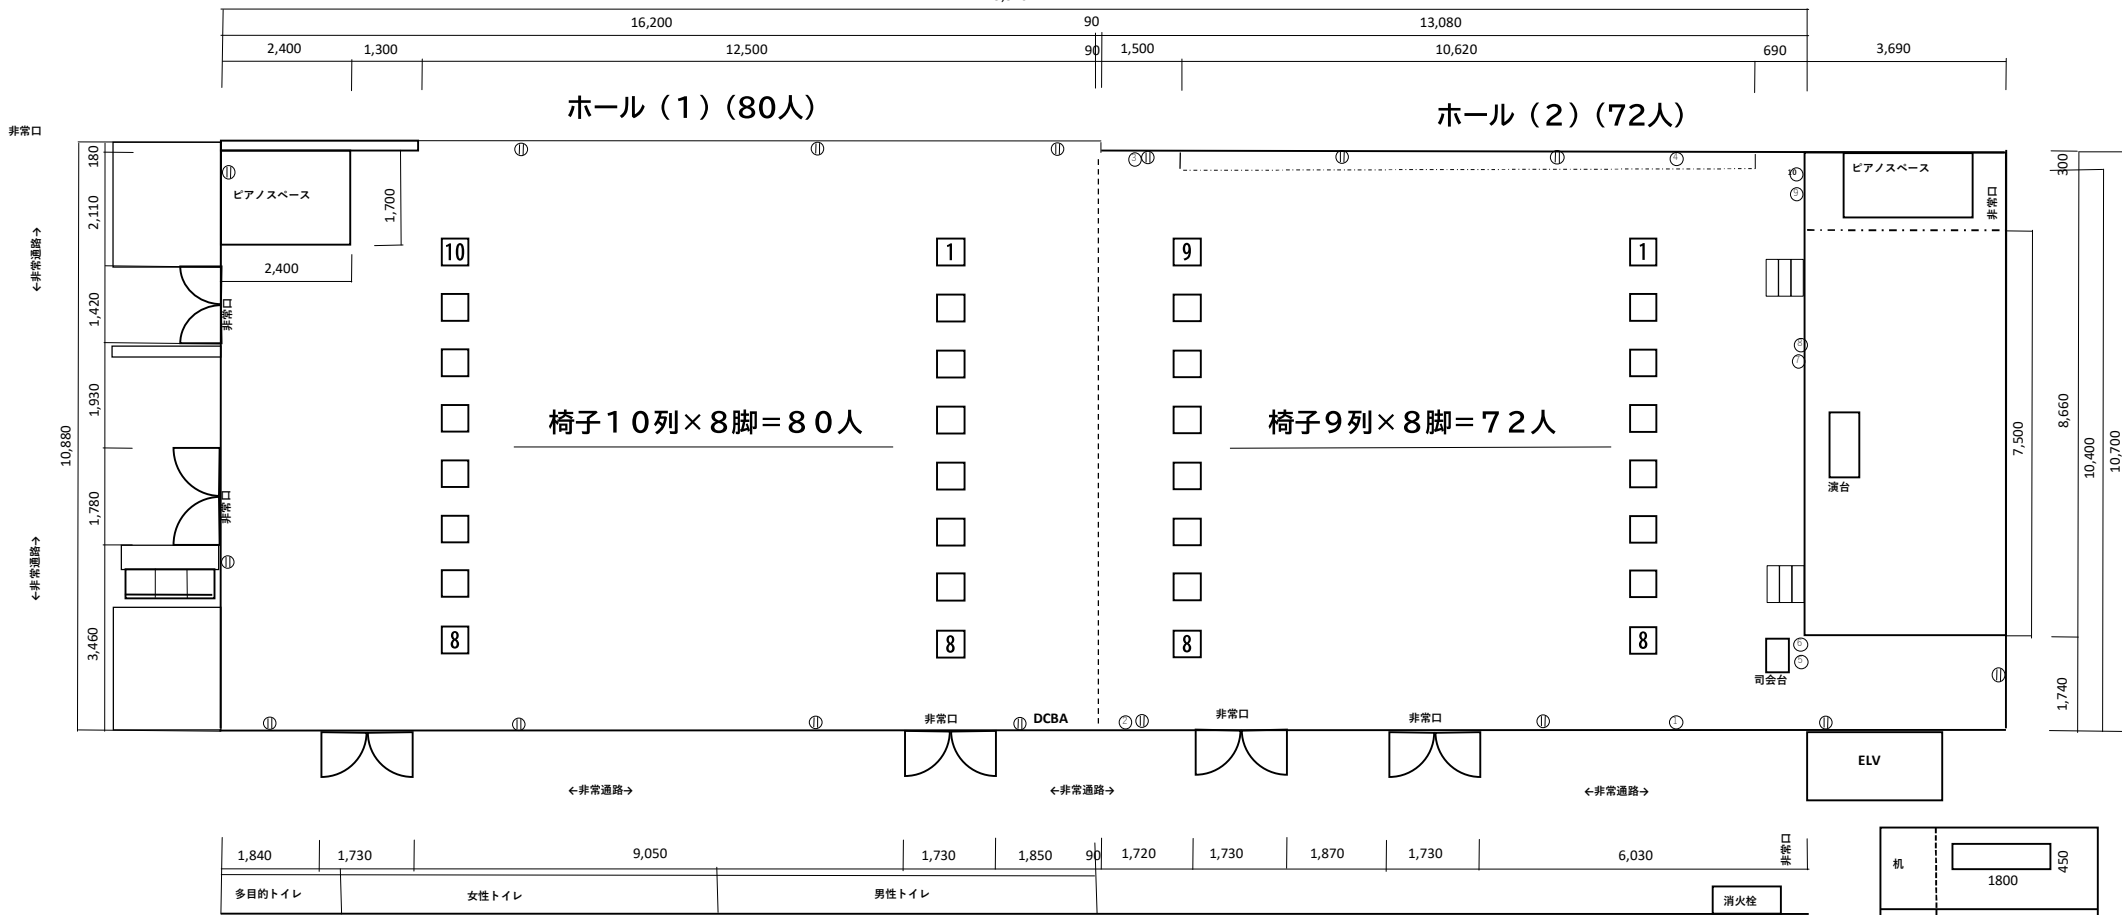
16,200
90
13,080
2,400
1,300
12,500
90
1,500
10,620
690
3,690

ホール（1）(80人)

ホール（2）(72人)

非常口
180
2,110
←非常通路→
1,420
1,930
10,880
1,780
←非常通路→
3,460

ピアノスペース
1,700
2,400
非常口
非常口

10
1
9
1
8
8
8
8

椅子１０列×８脚＝８０人

椅子9列×８脚＝７２人

ピアノスペース
非常口
300
7,500
8,660
10,400
10,700
演台
司会台
1,740

非常口
DCBA
非常口
非常口
ELV

←非常通路→
←非常通路→
←非常通路→

1,840
1,730
9,050
1,730
1,850
90
1,720
1,730
1,870
1,730
6,030
非常口

多目的トイレ
女性トイレ
男性トイレ
消火栓

机
1800
450